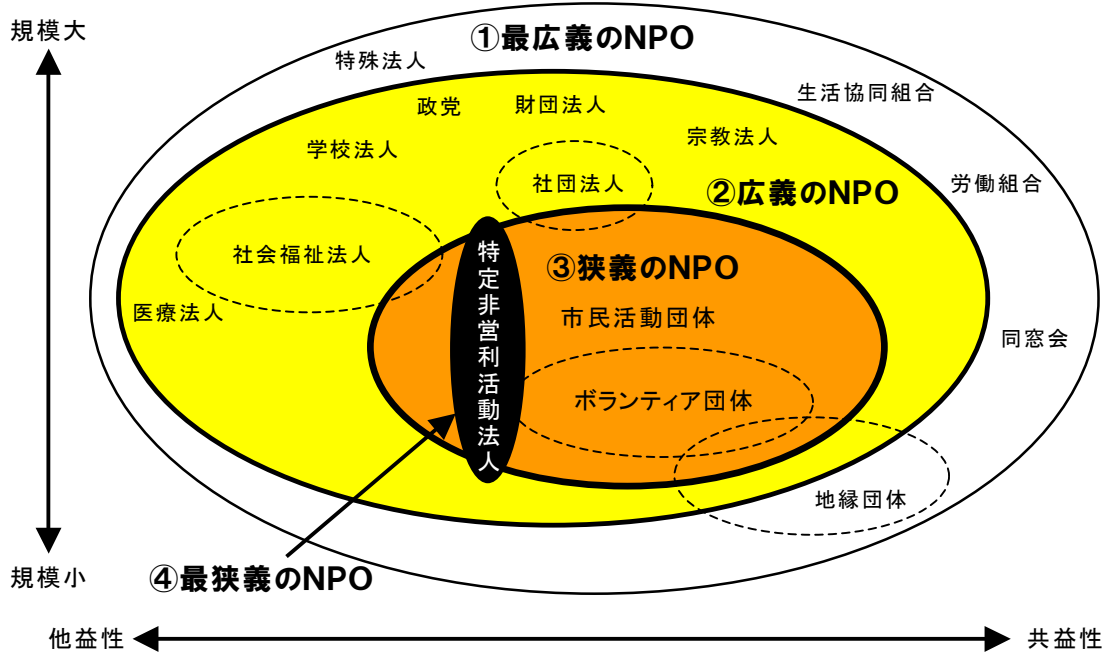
規模大

①最広義のNPO

特殊法人

生活協同組合

政党

財団法人

宗教法人

学校法人

社団法人

②広義のNPO

労働組合

社会福祉法人

特定非営利活動法人

③狭義のNPO

医療法人

市民活動団体

同窓会

ボランティア団体

地縁団体

規模小

④最狭義のNPO

他益性

共益性